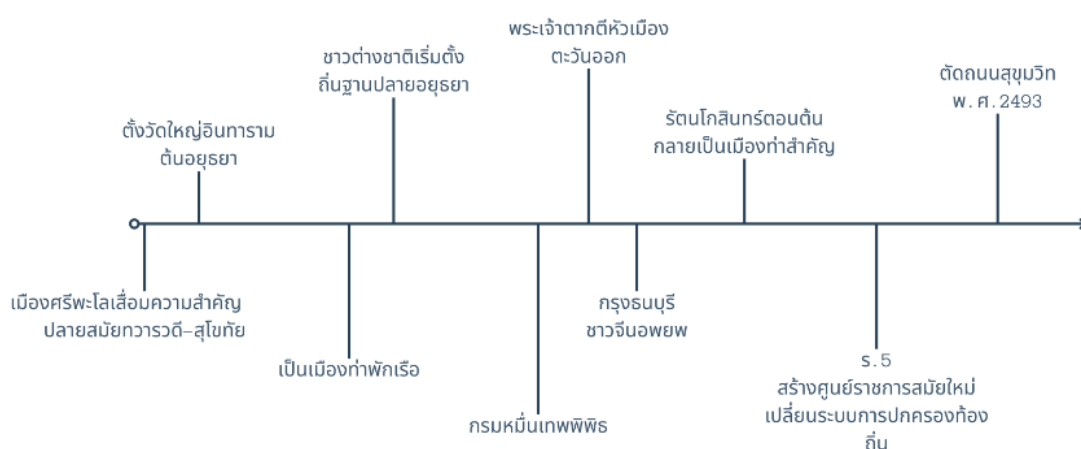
พระเจ้าตากตีหัวเมือง ตะวันออก

ชาวต่างชาติเริ่มตั้ง ถิ่นฐานปลายอยุธยา

ตัดถนนสุขุมวิท พ.ศ.2493

ตั้งวัดใหญ่อินทาราม ต้นอยุธยา

รัตนโกสินทร์ตอนต้น กลายเป็นเมืองท่าสำคัญ

เมืองศรีพะโลเสื่อมความสำคัญ ปลายสมัยทวารวดี-สุโขทัย

กรุงธนบุรี ชาวจีนอพยพ

เป็นเมืองท่าพักเรือ

ร.5 สร้างศูนย์ราชการสมัยใหม่ เปลี่ยนระบบการปกครองท้องถิ่น

กรมหมื่นเทพพิพิธ